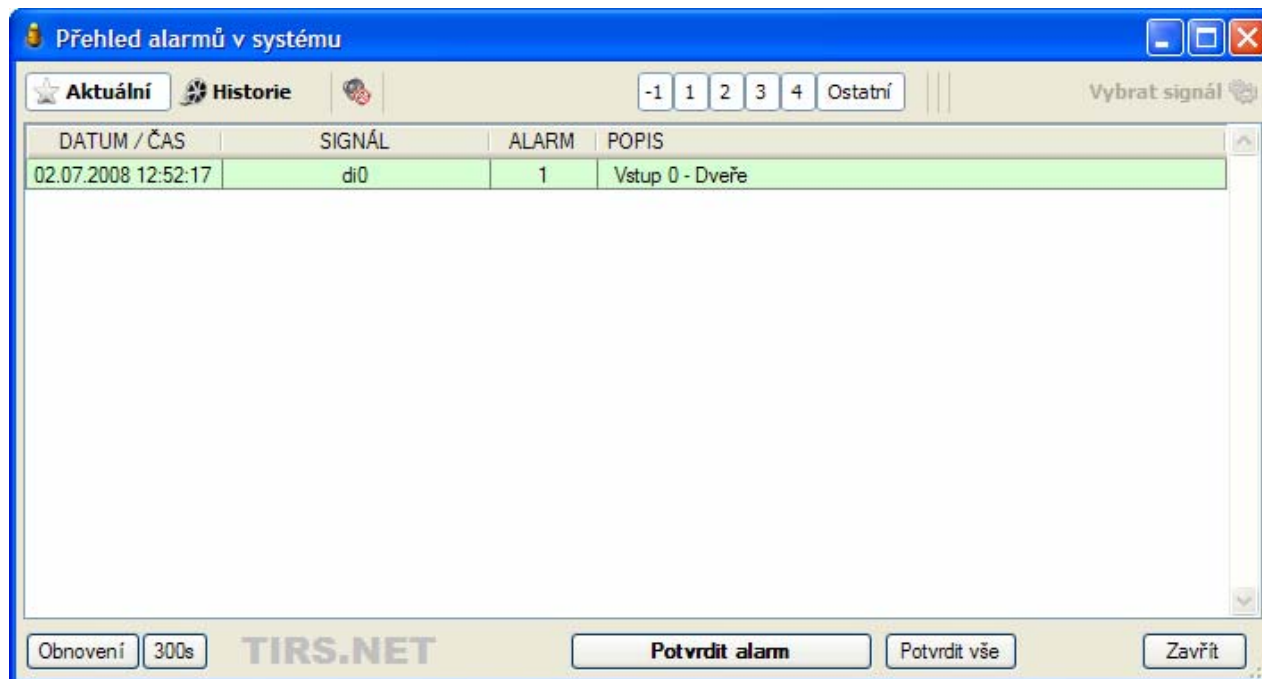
Přehled alarmů v systému

Aktuální Historie

-1 1 2 3 4 Ostatní

Vybrat signál

| DATUM / ČAS | SIGNÁL | ALARM | POPIS |
|---|---|---|---|
| 02.07.2008 12:52:17 | di0 | 1 | Vstup 0 - Dveře |

Obnovení 300s TIRS.NET Potvrdit alarm Potvrdit vše Zavřít